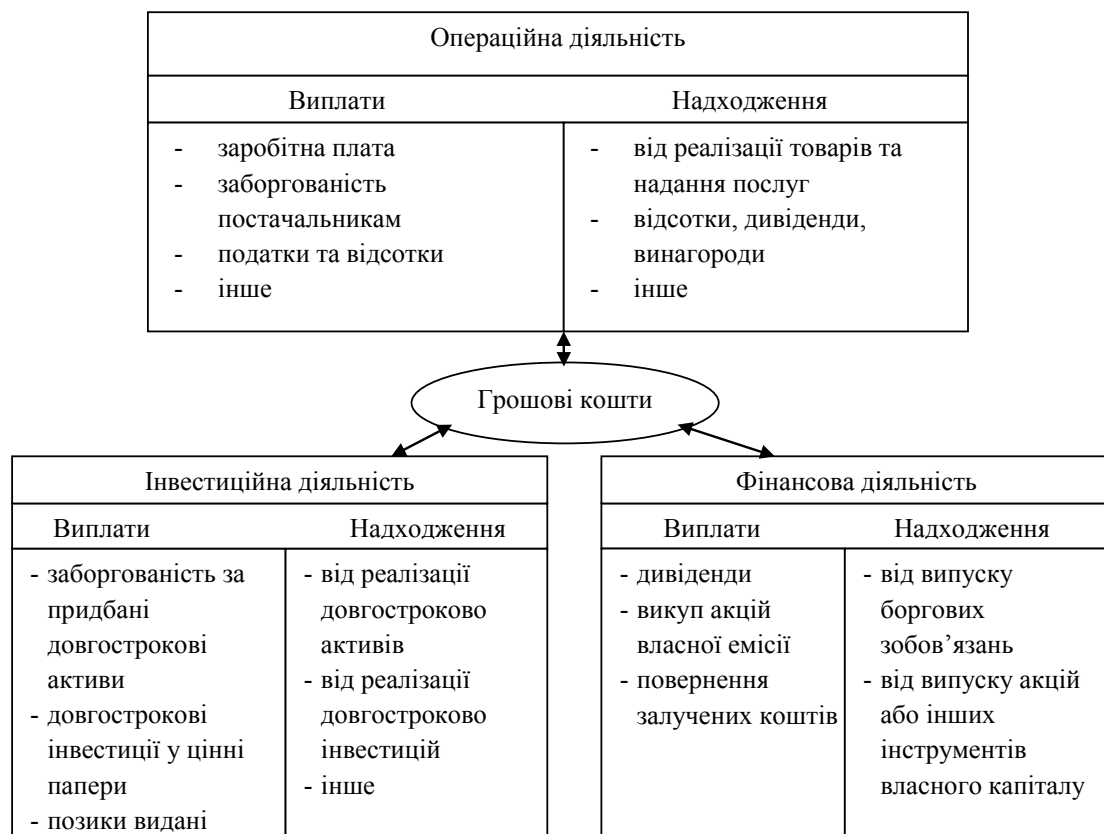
Операційна діяльність

| Виплати | Надходження |
|---|---|
| - заробітна плата<br>- заборгованість постачальникам<br>- податки та відсотки<br>- інше | - від реалізації товарів та надання послуг<br>- відсотки, дивіденди, винагороди<br>- інше |

Грошові кошти

Інвестиційна діяльність

| Виплати | Надходження |
|---|---|
| - заборгованість за придбані довгострокові активи<br>- довгострокові інвестиції у цінні папери<br>- позики видані | - від реалізації довгостроково активів<br>- від реалізації довгостроково інвестицій<br>- інше |

Фінансова діяльність

| Виплати | Надходження |
|---|---|
| - дивіденди<br>- викуп акцій власної емісії<br>- повернення залучених коштів | - від випуску боргових зобов'язань<br>- від випуску акцій або інших інструментів власного капіталу |